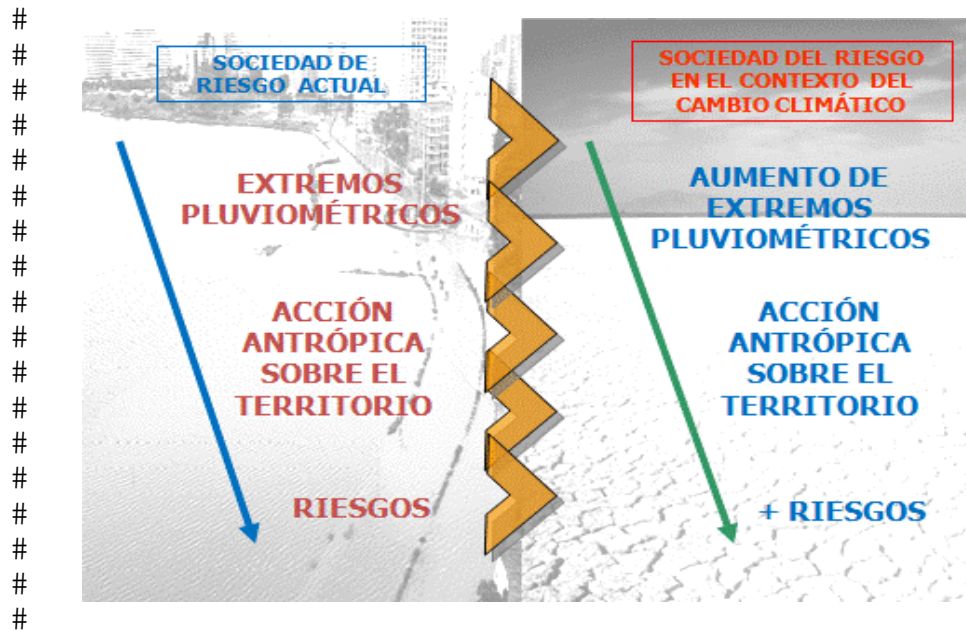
#
#
#
#
#
#
#
#
#
#
#
#
#
#
#
#
#
#

SOCIEDAD DE RIESGO ACTUAL

EXTREMOS PLUVIOMÉTRICOS

ACCIÓN ANTRÓPICA SOBRE EL TERRITORIO

RIESGOS

SOCIEDAD DEL RIESGO EN EL CONTEXTO DEL CAMBIO CLIMÁTICO

AUMENTO DE EXTREMOS PLUVIOMÉTRICOS

ACCIÓN ANTRÓPICA SOBRE EL TERRITORIO

+ RIESGOS